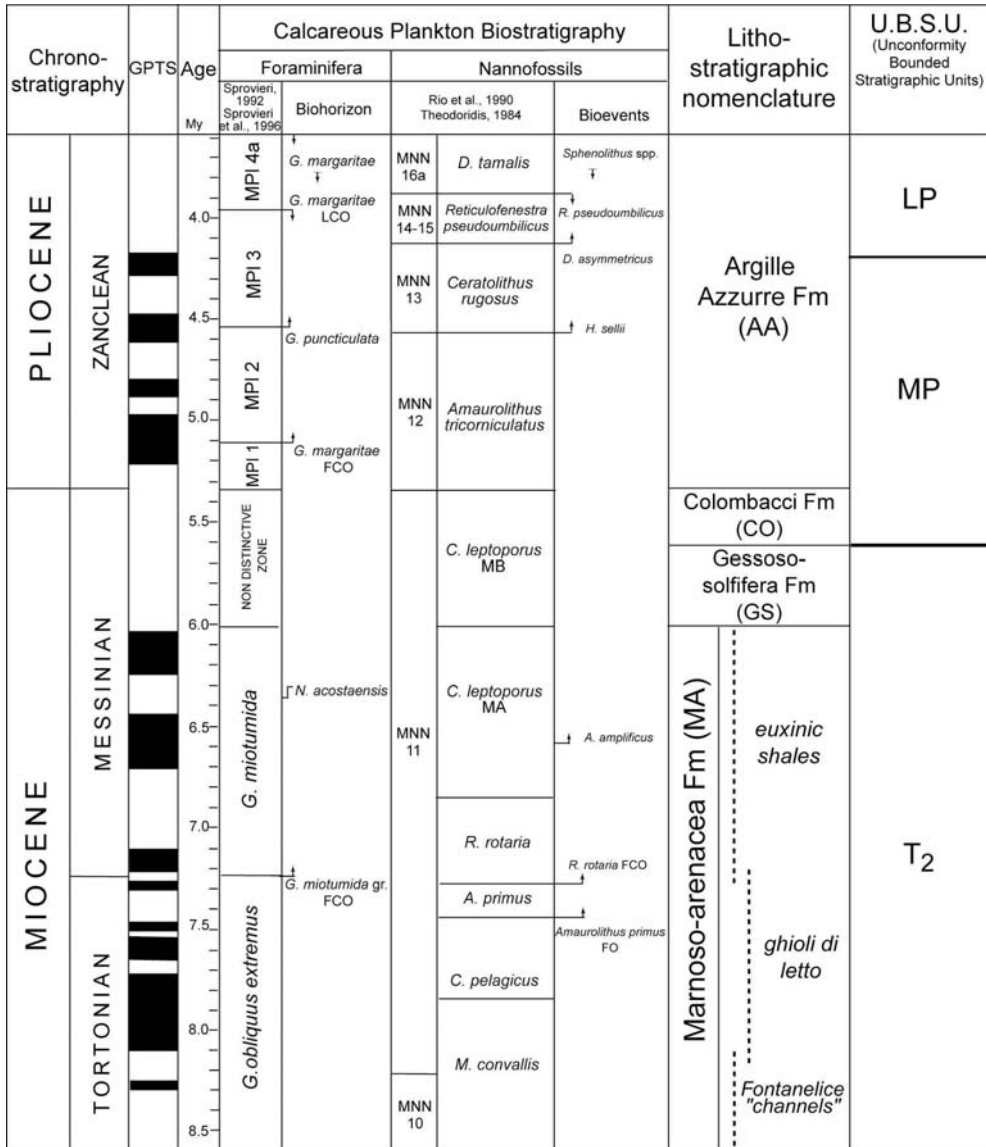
| Chronostratigraphy | | GPTS | Age My | Calcareous Plankton Biostratigraphy: Foraminifera (Sprovieri, 1992; Sprovieri et al., 1996) | Biohorizon | Nannofossils (Rio et al., 1990; Theodoridis, 1984) | | Bioevents | Lithostratigraphic nomenclature | U.B.S.U. (Unconformity Bounded Stratigraphic Units) |
|---|---|---|---|---|---|---|---|---|---|---|
| PLIOCENE | ZANCLEAN | | | MPI 4a | G. margaritae | MNN 16a | D. tamalis | Sphenolithus spp. | Argille Azzurre Fm (AA) | LP |
| | | | 4.0 | | G. margaritae LCO | MNN 14-15 | Reticulofenestra pseudoumbilicus | R. pseudoumbilicus | | |
| | | | | MPI 3 | | MNN 13 | Ceratolithus rugosus | D. asymmetricus | | MP |
| | | | 4.5 | | G. puncticulata | | | H. sellii | | |
| | | | 5.0 | MPI 2 | | MNN 12 | Amaurolithus tricorniculatus | | | |
| | | | | MPI 1 | G. margaritae FCO | | | | | |
| MIOCENE | MESSINIAN | | 5.5 | NON DISTINCTIVE ZONE | | MNN 11 | C. leptoporus MB | | Colombacci Fm (CO) | |
| | | | | | | | | | Gessoso-solfifera Fm (GS) | T$_2$ |
| | | | 6.0 | G. miotumida | N. acostaensis | | C. leptoporus MA | | Marnoso-arenacea Fm (MA): euxinic shales | |
| | | | 6.5 | | | | | A. amplificus | | |
| | | | 7.0 | | | | R. rotaria | R. rotaria FCO | | |
| | TORTONIAN | | | G. obliquus extremus | G. miotumida gr. FCO | | A. primus | Amaurolithus primus FO | ghioli di letto | |
| | | | 7.5 | | | | C. pelagicus | | | |
| | | | 8.0 | | | | M. convallis | | Fontanelice "channels" | |
| | | | 8.5 | | | MNN 10 | | | | |